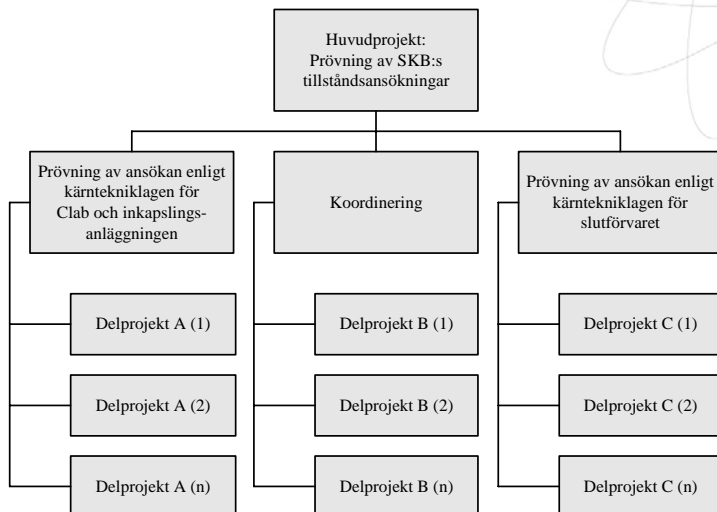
Huvudprojekt: Prövning av SKB:s tillståndsansökningar

Prövning av ansökan enligt kärntekniklagen för Clab och inkapslingsanläggningen

Koordinering

Prövning av ansökan enligt kärntekniklagen för slutförvaret

Delprojekt A (1)

Delprojekt A (2)

Delprojekt A (n)

Delprojekt B (1)

Delprojekt B (2)

Delprojekt B (n)

Delprojekt C (1)

Delprojekt C (2)

Delprojekt C (n)